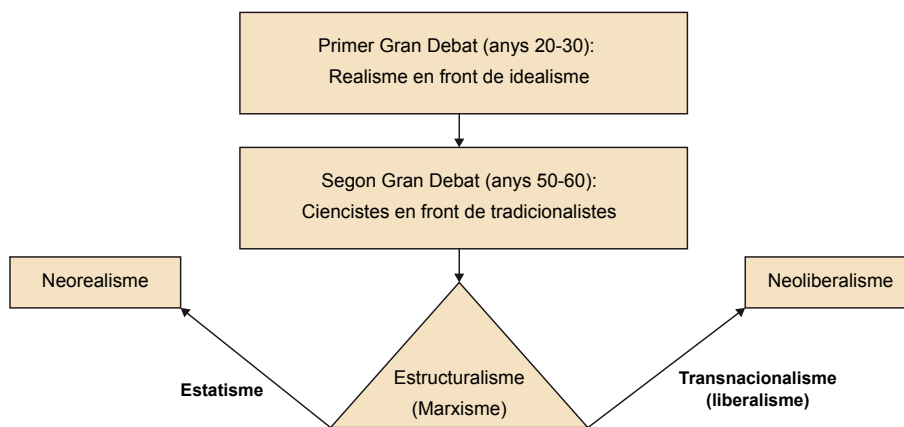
Primer Gran Debat (anys 20-30):
Realisme en front de idealisme

Segon Gran Debat (anys 50-60):
Ciencistes en front de tradicionalistes

Neorealisme

Neoliberalisme

Estatisme

Estructuralisme
(Marxisme)

Transnacionalisme
(liberalisme)